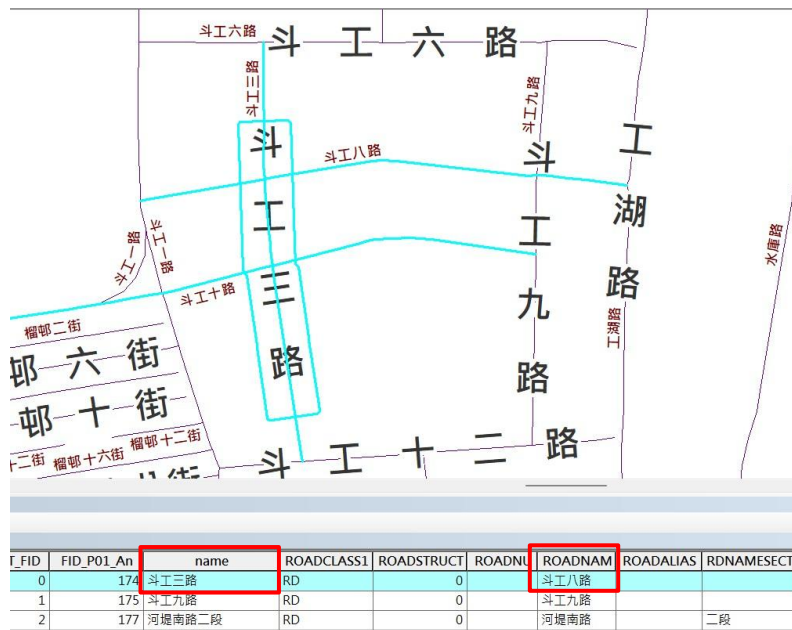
斗工六路
斗工六路
斗工三路
斗工九路
斗工八路
斗
工
三
路
斗
工
九
路
斗工
湖
路
工湖路
水庫路
斗工一路
斗工一路
斗工十路
榴邨二街
邨六街
邨十街
榴邨十二街
二街
榴邨十六街
斗工十二路

| T_FID | FID_P01_An | name | ROADCLASS1 | ROADSTRUCT | ROADNU | ROADNAM | ROADALIAS | RDNAMESECT |
|---|---|---|---|---|---|---|---|---|
| 0 | 174 | 斗工三路 | RD | 0 | | 斗工八路 | | |
| 1 | 175 | 斗工九路 | RD | 0 | | 斗工九路 | | |
| 2 | 177 | 河堤南路二段 | RD | 0 | | 河堤南路 | | 二段 |